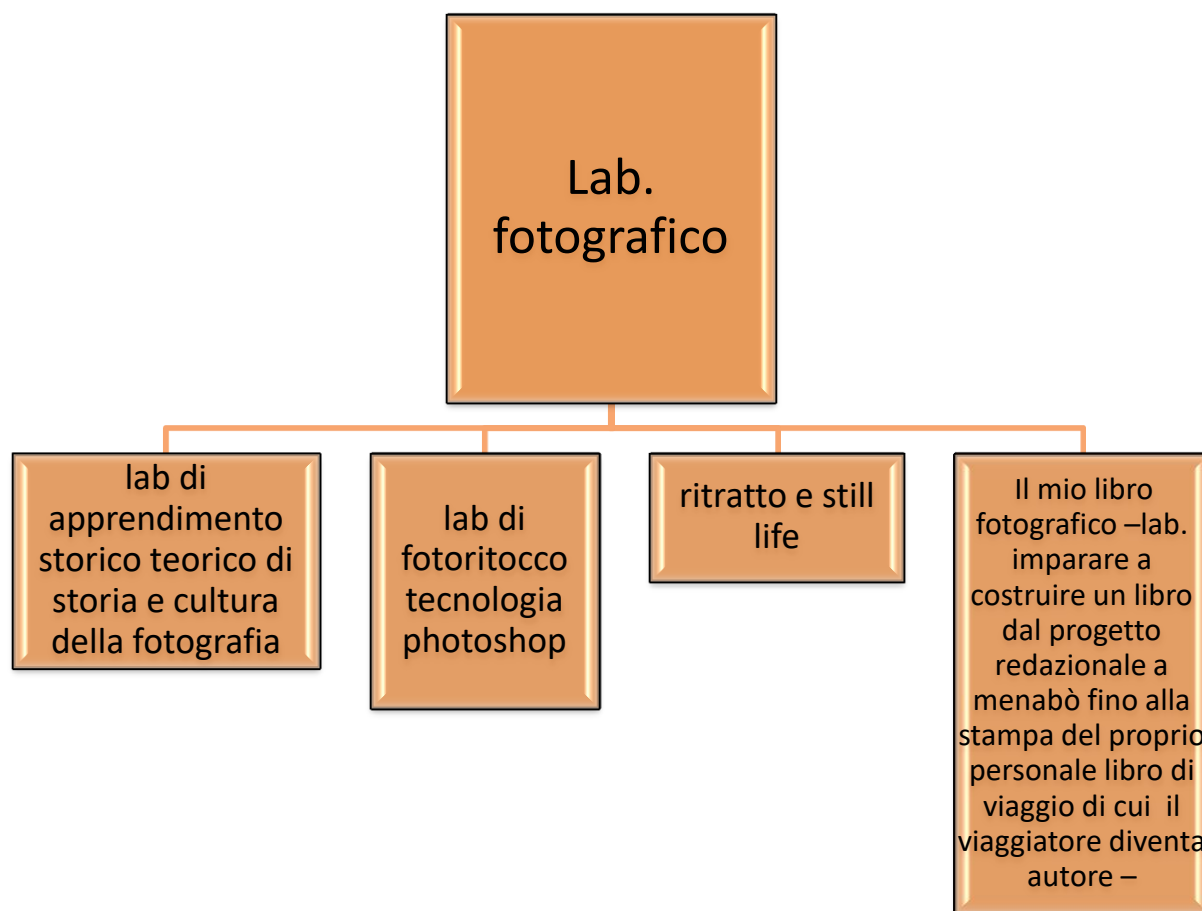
Lab. fotografico

lab di apprendimento storico teorico di storia e cultura della fotografia

lab di fotoritocco tecnologia photoshop

ritratto e still life

Il mio libro fotografico –lab. imparare a costruire un libro dal progetto redazionale a menabò fino alla stampa del proprio personale libro di viaggio di cui il viaggiatore diventa autore –